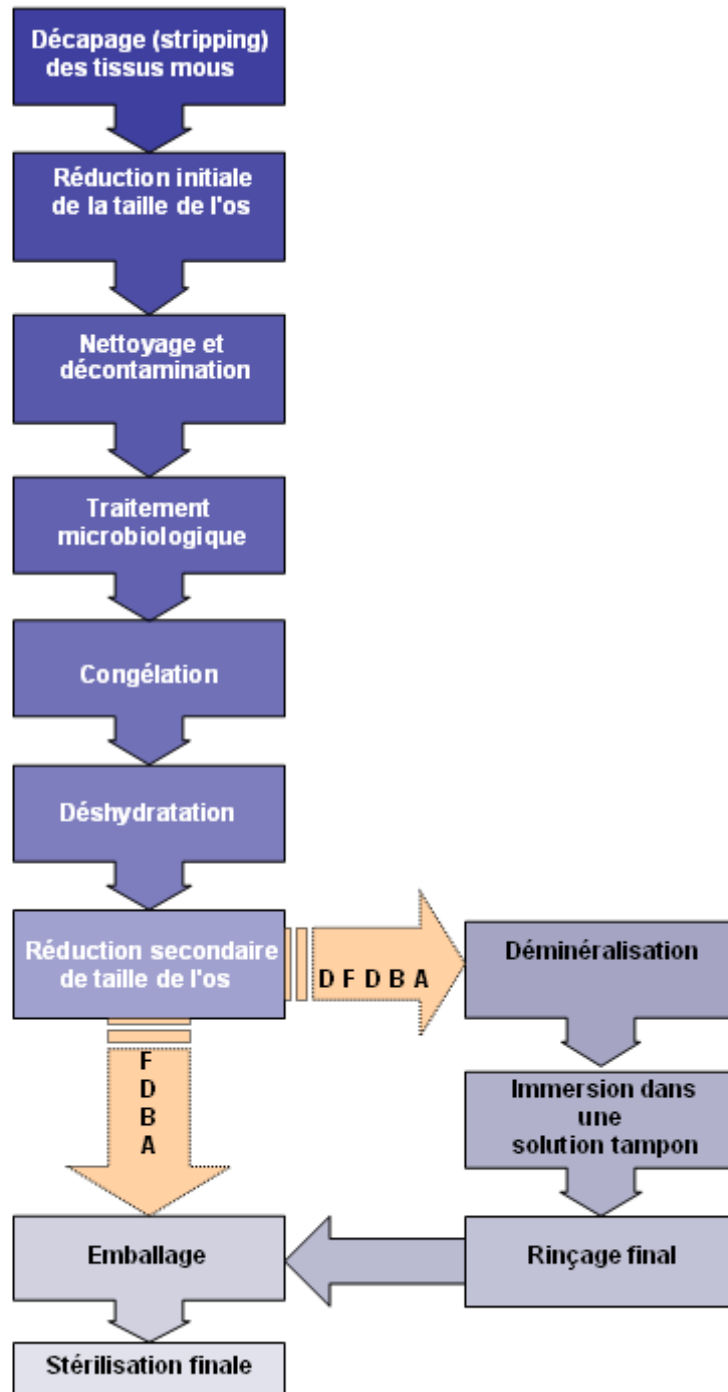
Décapage (stripping) des tissus mous

Réduction initiale de la taille de l'os

Nettoyage et décontamination

Traitement microbiologique

Congélation

Déshydratation

Réduction secondaire de taille de l'os

D F D B A

Déminéralisation

Immersion dans une solution tampon

Rinçage final

F D B A

Emballage

Stérilisation finale